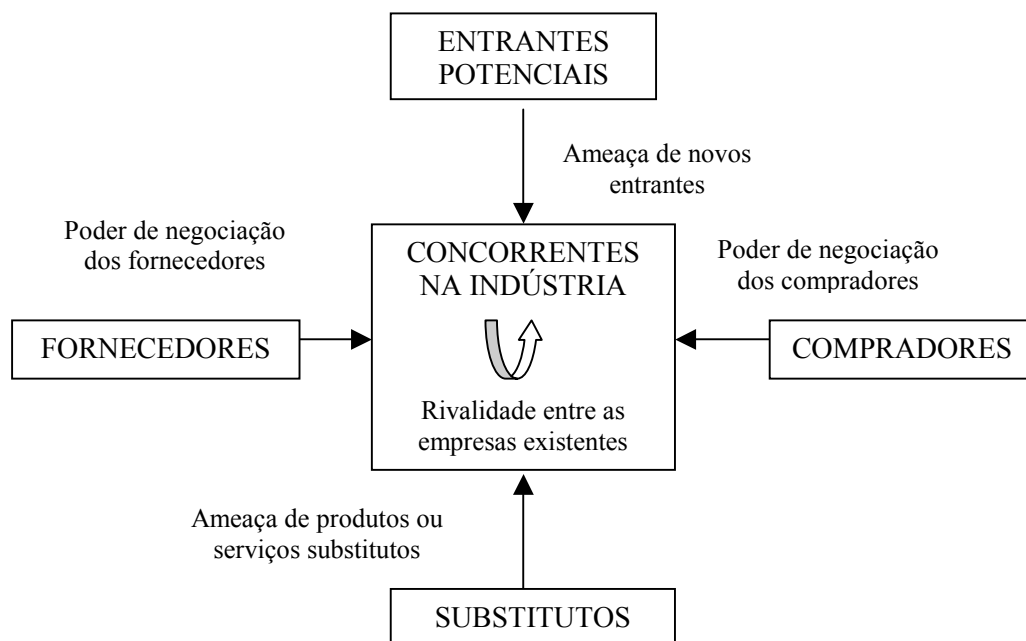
ENTRANTES POTENCIAIS

Ameaça de novos entrantes

Poder de negociação dos fornecedores

CONCORRENTES NA INDÚSTRIA

Poder de negociação dos compradores

FORNECEDORES

COMPRADORES

Rivalidade entre as empresas existentes

Ameaça de produtos ou serviços substitutos

SUBSTITUTOS